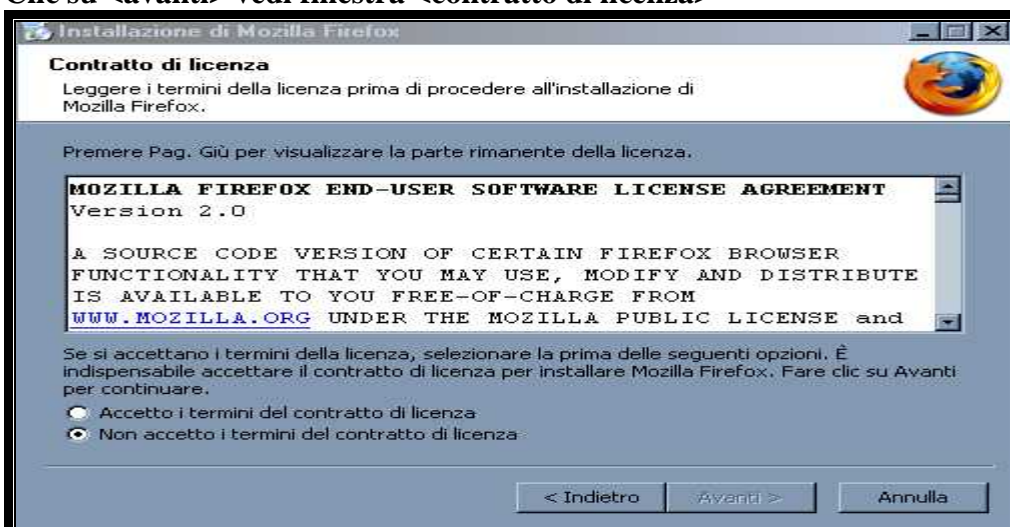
Clic su <avanti> vedi finestra <contratto di licenza>

Installazione di Mozilla Firefox

Contratto di licenza

Leggere i termini della licenza prima di procedere all'installazione di Mozilla Firefox.

Premere Pag. Giù per visualizzare la parte rimanente della licenza.

MOZILLA FIREFOX END-USER SOFTWARE LICENSE AGREEMENT
Version 2.0

A SOURCE CODE VERSION OF CERTAIN FIREFOX BROWSER FUNCTIONALITY THAT YOU MAY USE, MODIFY AND DISTRIBUTE IS AVAILABLE TO YOU FREE-OF-CHARGE FROM WWW.MOZILLA.ORG UNDER THE MOZILLA PUBLIC LICENSE and

Se si accettano i termini della licenza, selezionare la prima delle seguenti opzioni. È indispensabile accettare il contratto di licenza per installare Mozilla Firefox. Fare clic su Avanti per continuare.

Accetto i termini del contratto di licenza

Non accetto i termini del contratto di licenza

< Indietro

Avanti >

Annulla